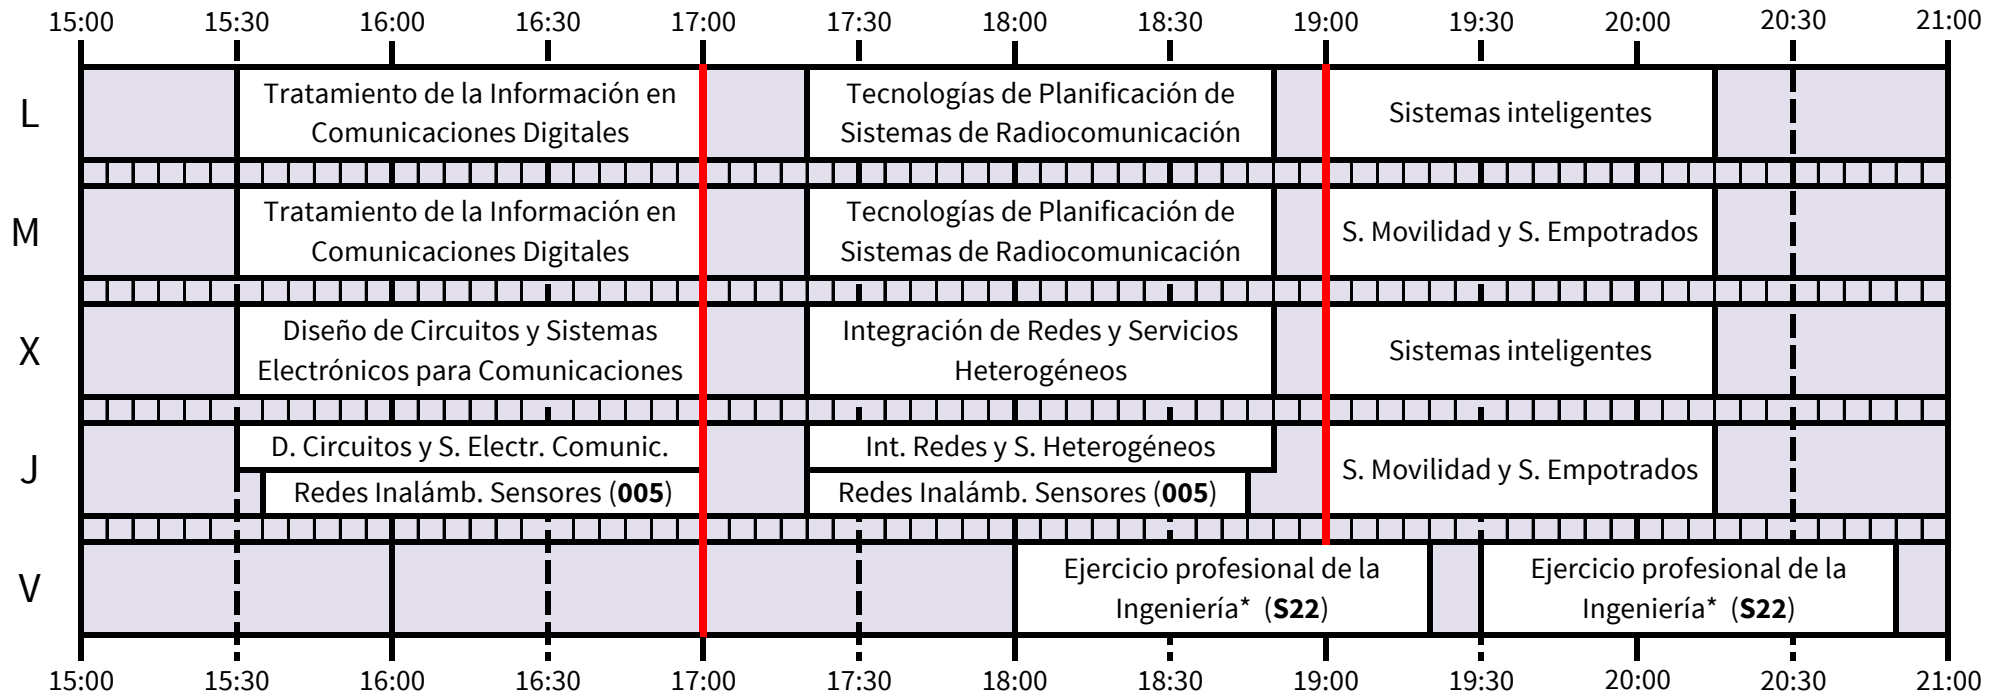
15:00 15:30 16:00 16:30 17:00 17:30 18:00 18:30 19:00 19:30 20:00 20:30 21:00

L
Tratamiento de la Información en Comunicaciones Digitales
Tecnologías de Planificación de Sistemas de Radiocomunicación
Sistemas inteligentes

M
Tratamiento de la Información en Comunicaciones Digitales
Tecnologías de Planificación de Sistemas de Radiocomunicación
S. Movilidad y S. Empotrados

X
Diseño de Circuitos y Sistemas Electrónicos para Comunicaciones
Integración de Redes y Servicios Heterogéneos
Sistemas inteligentes

J
D. Circuitos y S. Electr. Comunic.
Redes Inalámb. Sensores (**005**)
Int. Redes y S. Heterogéneos
Redes Inalámb. Sensores (**005**)
S. Movilidad y S. Empotrados

V
Ejercicio profesional de la Ingeniería* (**S22**)
Ejercicio profesional de la Ingeniería* (**S22**)

15:00 15:30 16:00 16:30 17:00 17:30 18:00 18:30 19:00 19:30 20:00 20:30 21:00